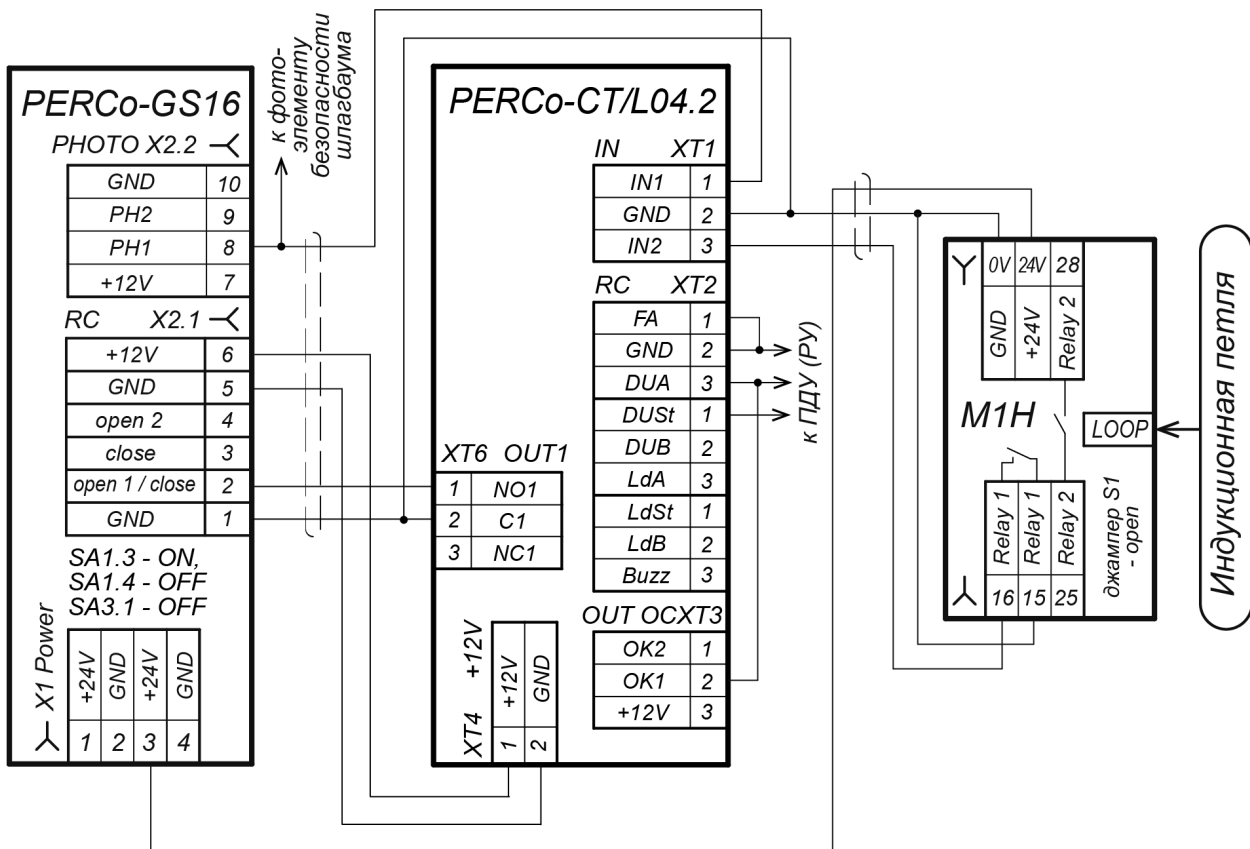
PERCo-GS16

PHOTO X2.2

| GND | 10 |
|---|---|
| PH2 | 9 |
| PH1 | 8 |
| +12V | 7 |

RC X2.1

| +12V | 6 |
|---|---|
| GND | 5 |
| open 2 | 4 |
| close | 3 |
| open 1 / close | 2 |
| GND | 1 |

SA1.3 - ON,
SA1.4 - OFF
SA3.1 - OFF

X1 Power

| +24V | GND | +24V | GND |
|---|---|---|---|
| 1 | 2 | 3 | 4 |

к фото-элементу безопасности шлагбаума

PERCo-CT/L04.2

IN XT1

| IN1 | 1 |
|---|---|
| GND | 2 |
| IN2 | 3 |

RC XT2

| FA | 1 |
|---|---|
| GND | 2 |
| DUA | 3 |
| DUSt | 1 |
| DUB | 2 |
| LdA | 3 |
| LdSt | 1 |
| LdB | 2 |
| Buzz | 3 |

XT6 OUT1

| 1 | NO1 |
|---|---|
| 2 | C1 |
| 3 | NC1 |

OUT OCXT3

| OK2 | 1 |
|---|---|
| OK1 | 2 |
| +12V | 3 |

XT4 +12V

| +12V | GND |
|---|---|
| 1 | 2 |

к ПДУ (РУ)

| 0V | 24V | 28 |
|---|---|---|
| GND | +24V | Relay 2 |

M1H

LOOP

| Relay 1 | Relay 1 | Relay 2 |
|---|---|---|
| 16 | 15 | 25 |

джампер S1 - open

Индукционная петля